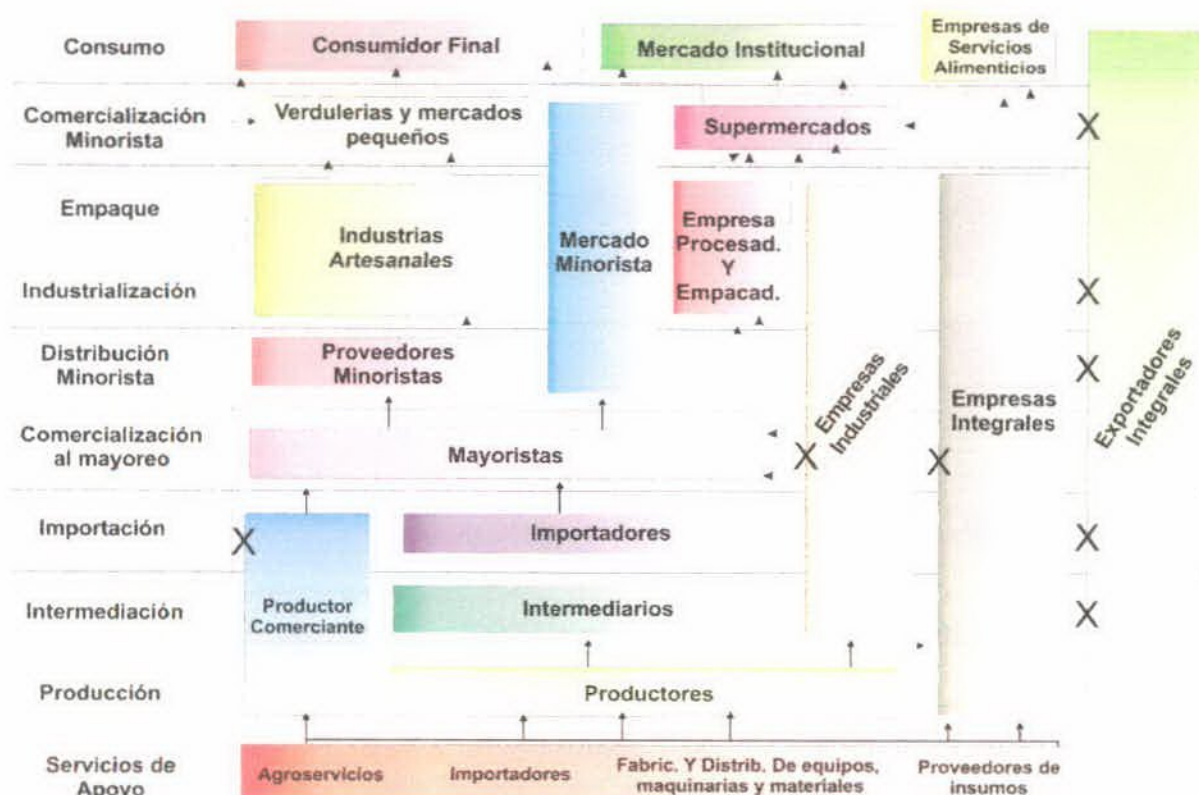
Consumo
Consumidor Final
Mercado Institucional
Empresas de Servicios Alimenticios

Comercialización Minorista
Verdulerias y mercados pequeños
Supermercados
X

Empaque
Industrias Artesanales
Mercado Minorista
Empresa Procesad. Y Empacad.

Industrialización
X

Distribución Minorista
Proveedores Minoristas
X

Empresas Industriales
Empresas Integrales
Exportadores Integrales

Comercialización al mayoreo
Mayoristas
X
X

Importación
X
Importadores
X

Intermediación
Productor Comerciante
Intermediarios
X

Producción
Productores

Servicios de Apoyo
Agroservicios
Importadores
Fabric. Y Distrib. De equipos, maquinarias y materiales
Proveedores de insumos